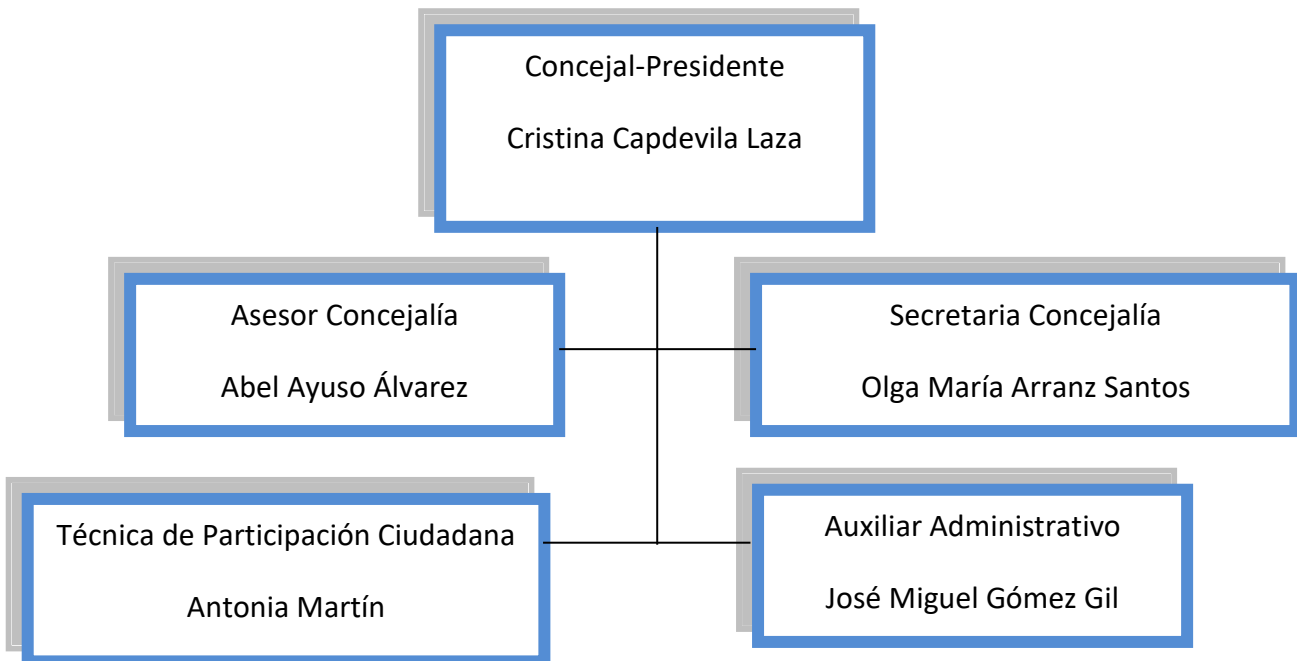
Concejal-Presidente

Cristina Capdevila Laza

Asesor Concejalía

Abel Ayuso Álvarez

Secretaria Concejalía

Olga María Arranz Santos

Técnica de Participación Ciudadana

Antonia Martín

Auxiliar Administrativo

José Miguel Gómez Gil